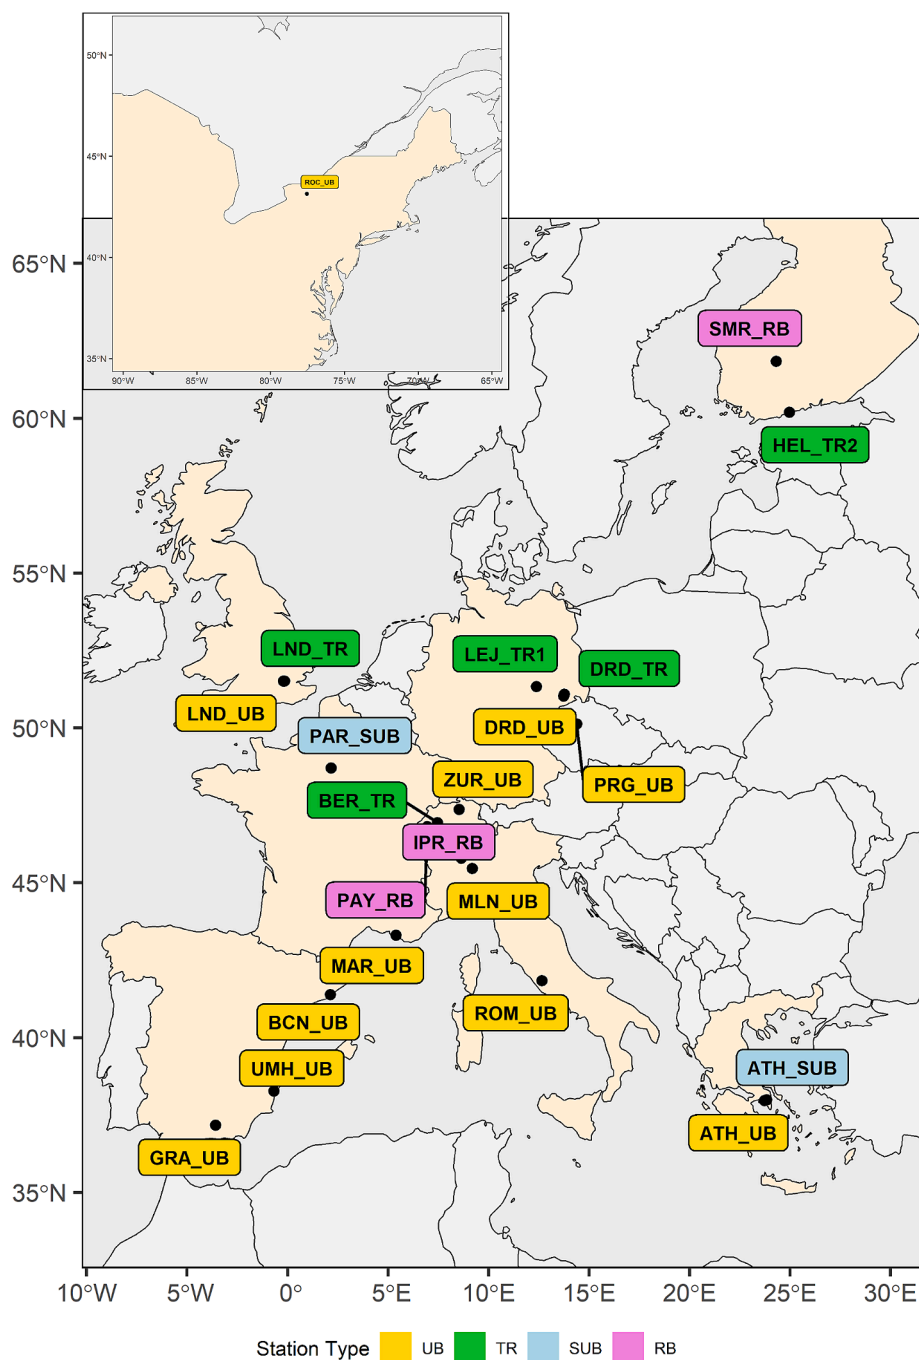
50°N
45°N
40°N
35°N
ROC_UB
90°W 85°W 80°W 75°W 70°W 65°W

65°N
60°N
55°N
50°N
45°N
40°N
35°N

SMR_RB
HEL_TR2
LND_TR
LEJ_TR1
DRD_TR
LND_UB
PAR_SUB
DRD_UB
ZUR_UB
PRG_UB
BER_TR
IPR_RB
PAY_RB
MLN_UB
MAR_UB
BCN_UB
ROM_UB
UMH_UB
ATH_SUB
ATH_UB
GRA_UB

10°W 5°W 0° 5°E 10°E 15°E 20°E 25°E 30°E

Station Type UB TR SUB RB